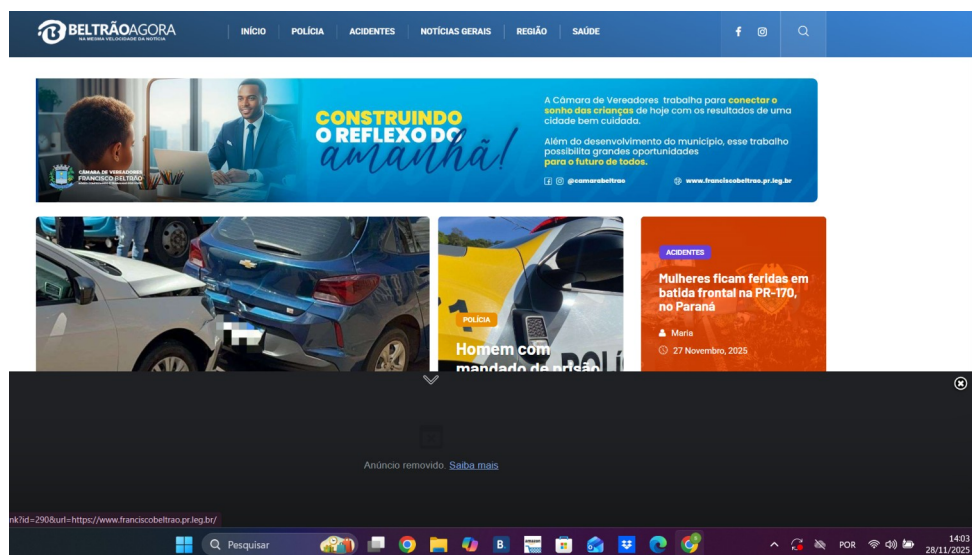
BELTRÃOAGORA
NA MESMA VELOCIDADE DA NOTÍCIA

INÍCIO POLÍCIA ACIDENTES NOTÍCIAS GERAIS REGIÃO SAÚDE

CONSTRUINDO O REFLEXO DO amanhã!

A Câmara de Vereadores trabalha para conectar o sonho das crianças de hoje com os resultados de uma cidade bem cuidada.

Além do desenvolvimento do município, esse trabalho possibilita grandes oportunidades para o futuro de todos.

@camarabeltrao www.franciscobeltrao.pr.leg.br

CÂMARA DE VEREADORES FRANCISCO BELTRÃO

POLÍCIA
Homem com mandado de prisão

ACIDENTES
Mulheres ficam feridas em batida frontal na PR-170, no Paraná

Maria
27 Novembro, 2025

Anúncio removido. Saiba mais

nk?id=290&url=https://www.franciscobeltrao.pr.leg.br/

Pesquisar

POR 14:03 28/11/2025